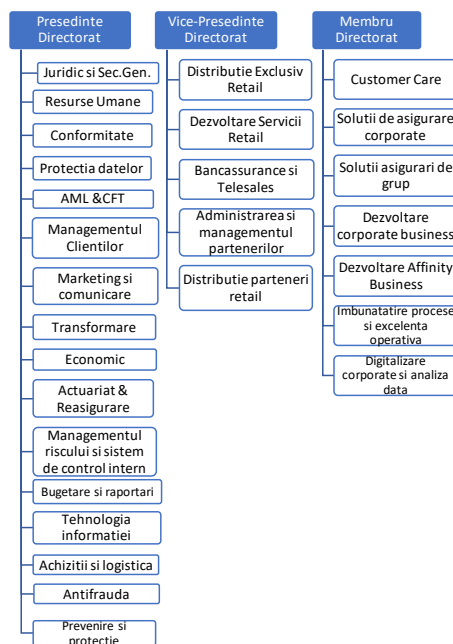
Presedinte Directorat

Juridic si Sec.Gen.

Resurse Umane

Conformitate

Protectia datelor

AML &CFT

Managementul Clientilor

Marketing si comunicare

Transformare

Economic

Actuariat & Reasigurare

Managementul riscului si sistem de control intern

Bugetare si raportari

Tehnologia informatiei

Achizitii si logistica

Antifrauda

Prevenire si protectie

Vice-Presedinte Directorat

Distributie Exclusiv Retail

Dezvoltare Servicii Retail

Bancassurance si Telesales

Administrarea si managementul partenerilor

Distributie parteneri retail

Membru Directorat

Customer Care

Solutii de asigurare corporate

Solutii asigurari de grup

Dezvoltare corporate business

Dezvoltare Affinity Business

Imbunatatire procese si excelenta operativa

Digitalizare corporate si analiza data